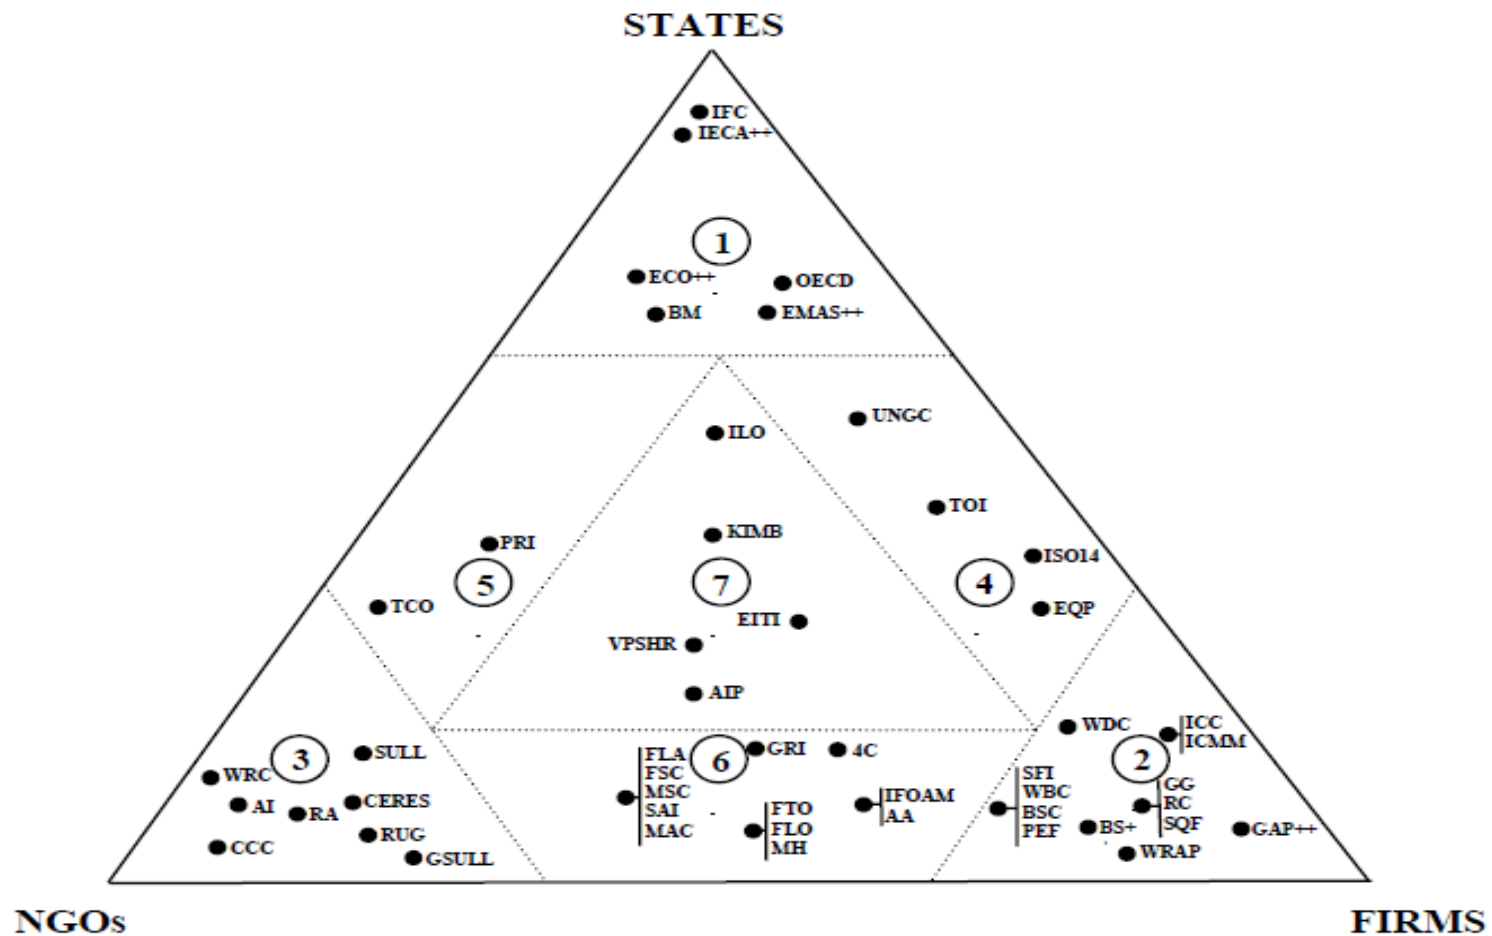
STATES

IFC
IECA++

1

ECO++
OECD
BM
EMAS++

UNGC
ILO

TOI

KIMB
PRI
ISO14
5
7
4
TCO
EQP
EITI
VPSHR
AIP

WDC
ICC
ICMM
3
SULL
FLA
FSC
MSC
SAI
MAC
6
GRI
4C
WRC
SFI
WBC
BSC
PEF
2
GG
RC
SQF
AI
RA
CERES
FTO
FLO
MH
IFOAM
AA
RUG
BS+
GAP++
CCC
GSULL
WRAP

NGOs
FIRMS